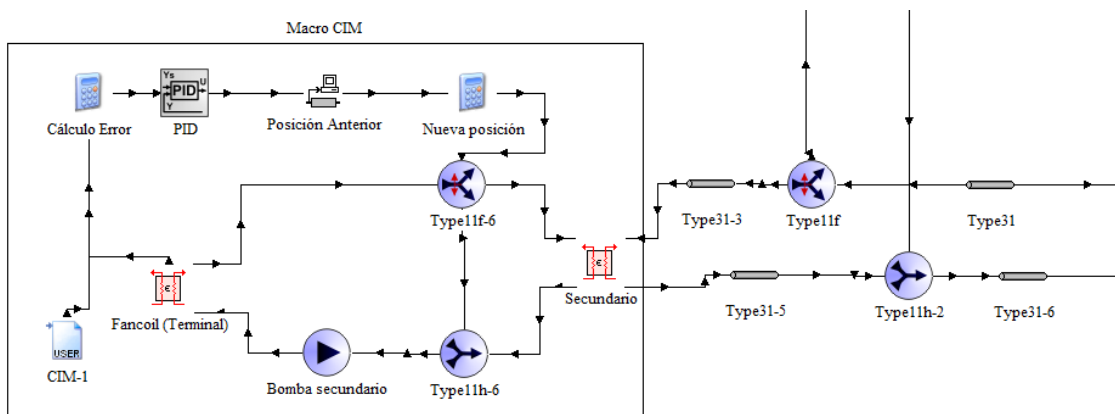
Macro CIM

Cálculo Error

PID

Ys
U
Y

Posición Anterior

Nueva posición

Type11f-6

Type31-3

Type11f

Type31

Fancoil (Terminal)

Secundario

Type31-5

Type11h-2

Type31-6

USER

CIM-1

Bomba secundario

Type11h-6